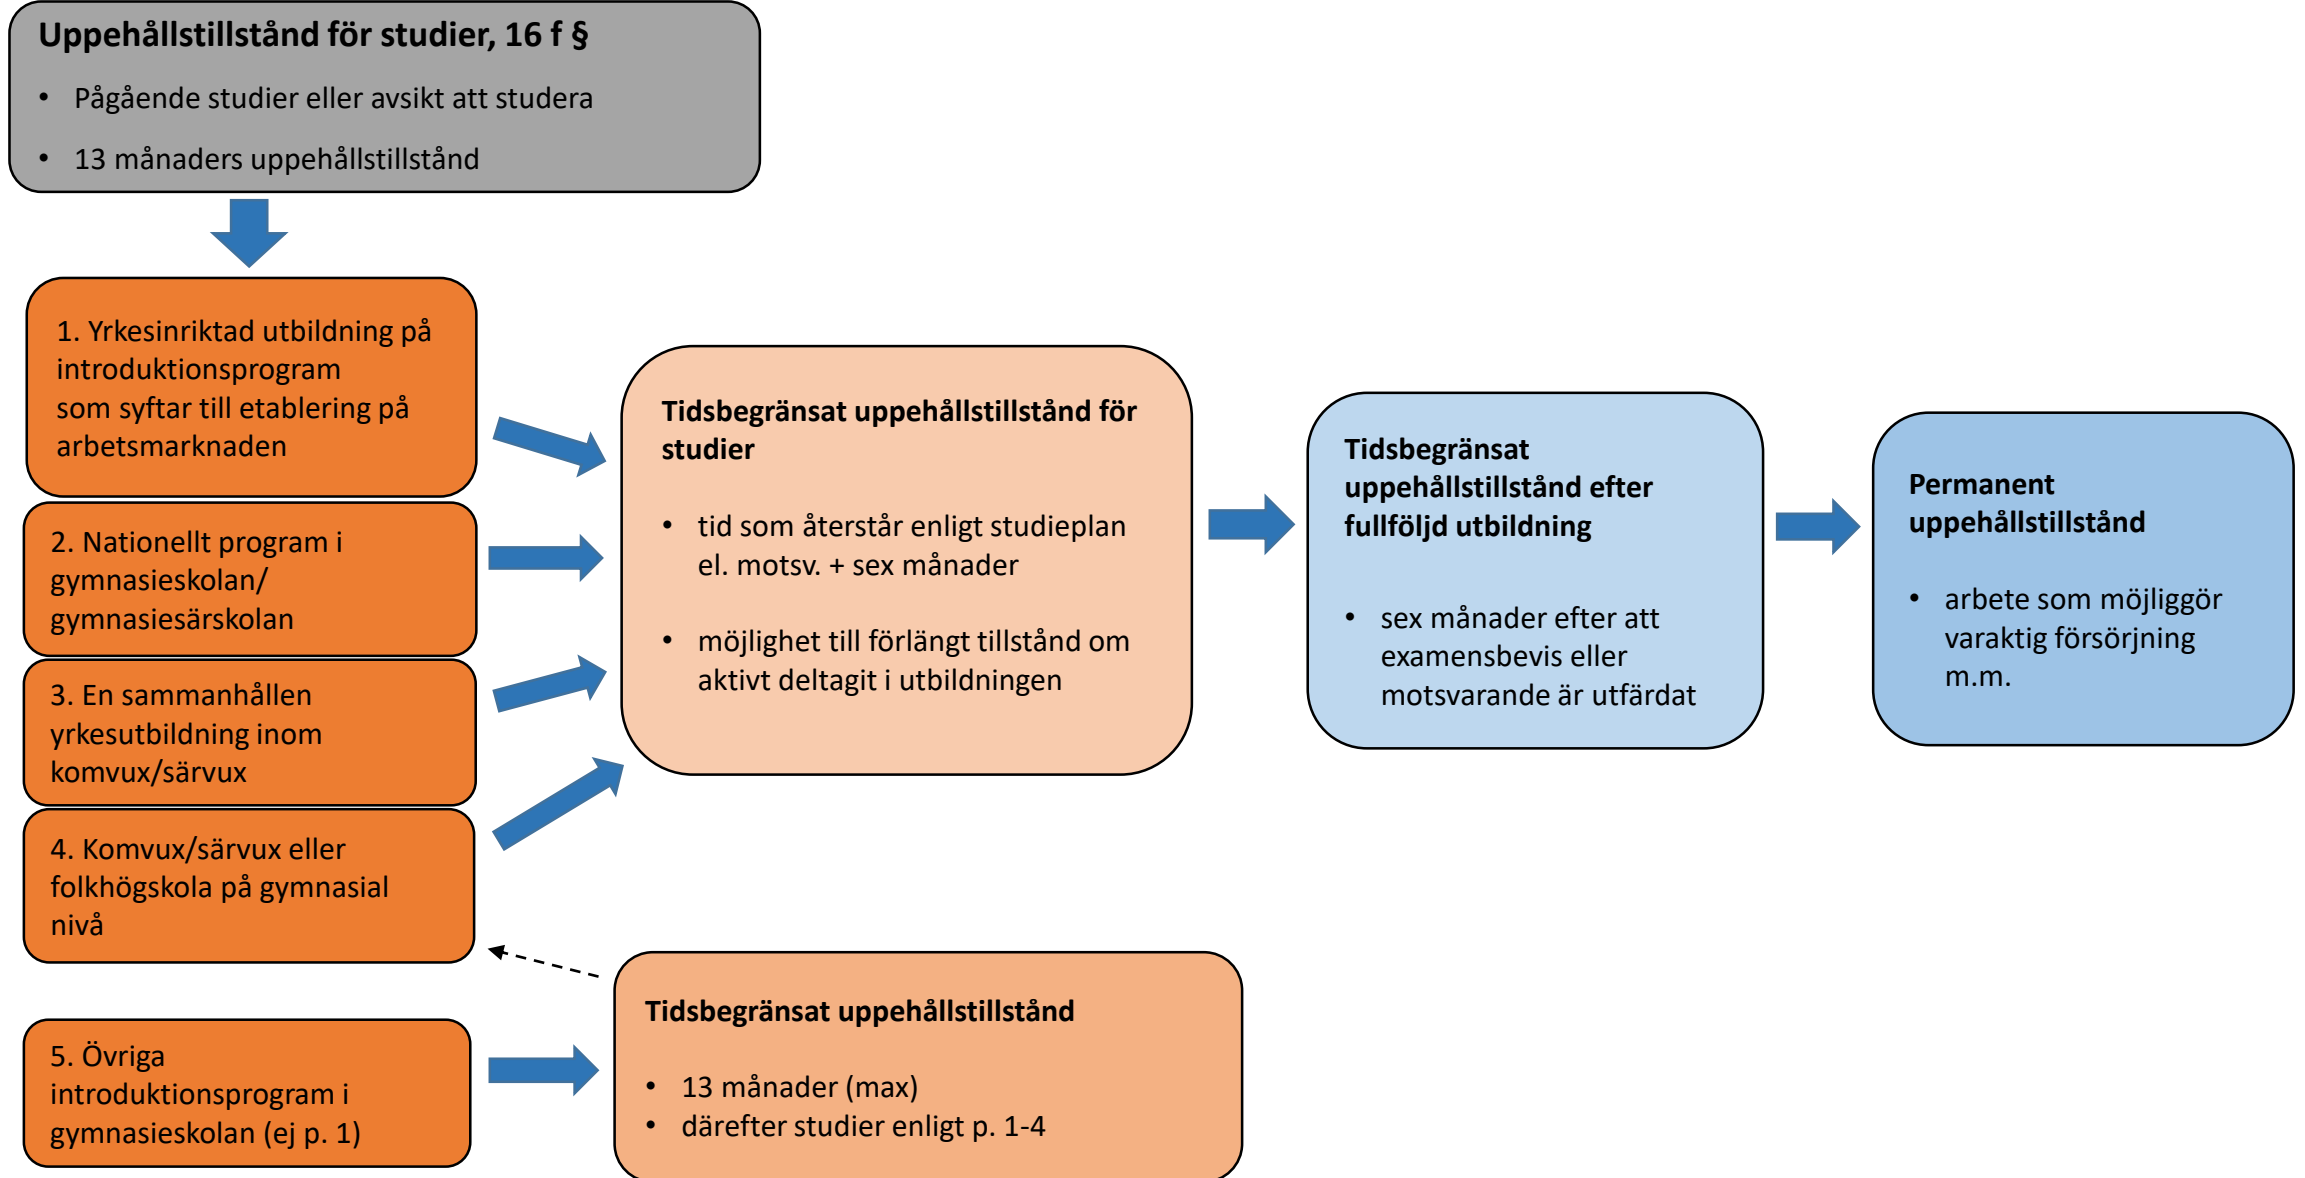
Uppehållstillstånd för studier, 16 f §

- Pågående studier eller avsikt att studera
- 13 månaders uppehållstillstånd

1. Yrkesinriktad utbildning på introduktionsprogram som syftar till etablering på arbetsmarknaden

2. Nationellt program i gymnasieskolan/ gymnasiesärskolan

3. En sammanhållen yrkesutbildning inom komvux/särvux

4. Komvux/särvux eller folkhögskola på gymnasial nivå

5. Övriga introduktionsprogram i gymnasieskolan (ej p. 1)

Tidsbegränsat uppehållstillstånd för studier

- tid som återstår enligt studieplan el. motsv. + sex månader
- möjlighet till förlängt tillstånd om aktivt deltagit i utbildningen

Tidsbegränsat uppehållstillstånd efter fullföljd utbildning

- sex månader efter att examensbevis eller motsvarande är utfärdat

Permanent uppehållstillstånd

- arbete som möjliggör varaktig försörjning m.m.

Tidsbegränsat uppehållstillstånd

- 13 månader (max)
- därefter studier enligt p. 1-4